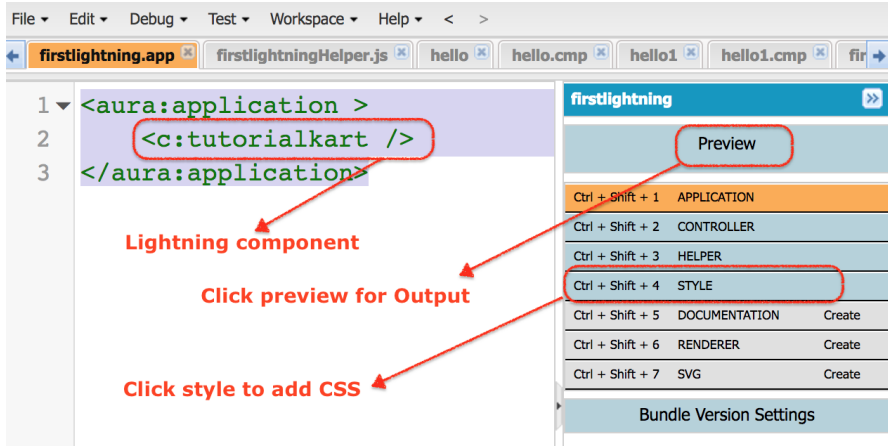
File ▾ Edit ▾ Debug ▾ Test ▾ Workspace ▾ Help ▾ < >

firstlightning.app firstlightningHelper.js hello hello.cmp hello1 hello1.cmp fir

1 <aura:application >
2 <c:tutorialkart />
3 </aura:application>

Lightning component

Click preview for Output

Click style to add CSS

firstlightning

Preview

| | | |
|---|---|---|
| Ctrl + Shift + 1 | APPLICATION | |
| Ctrl + Shift + 2 | CONTROLLER | |
| Ctrl + Shift + 3 | HELPER | |
| Ctrl + Shift + 4 | STYLE | |
| Ctrl + Shift + 5 | DOCUMENTATION | Create |
| Ctrl + Shift + 6 | RENDERER | Create |
| Ctrl + Shift + 7 | SVG | Create |

Bundle Version Settings